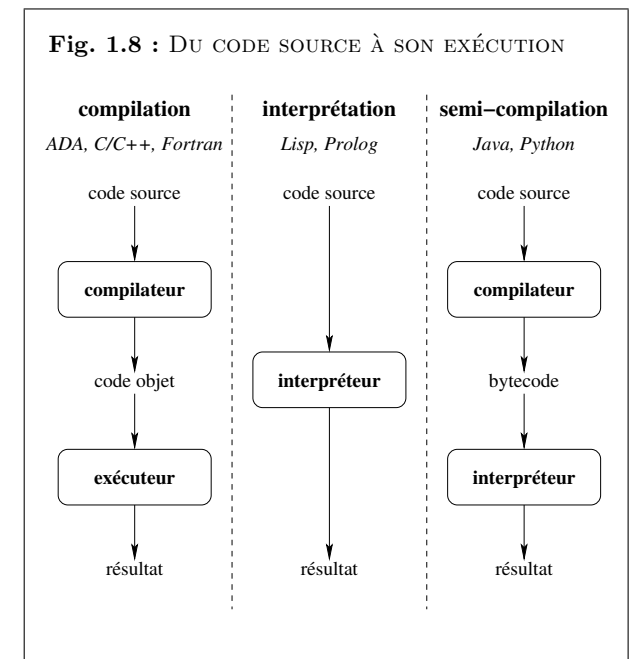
**Fig. 1.8 :** DU CODE SOURCE À SON EXÉCUTION

**compilation**
*ADA, C/C++, Fortran*

code source

**compilateur**

code objet

**exécuteur**

résultat

**interprétation**
*Lisp, Prolog*

code source

**interpréteur**

résultat

**semi−compilation**
*Java, Python*

code source

**compilateur**

bytecode

**interpréteur**

résultat